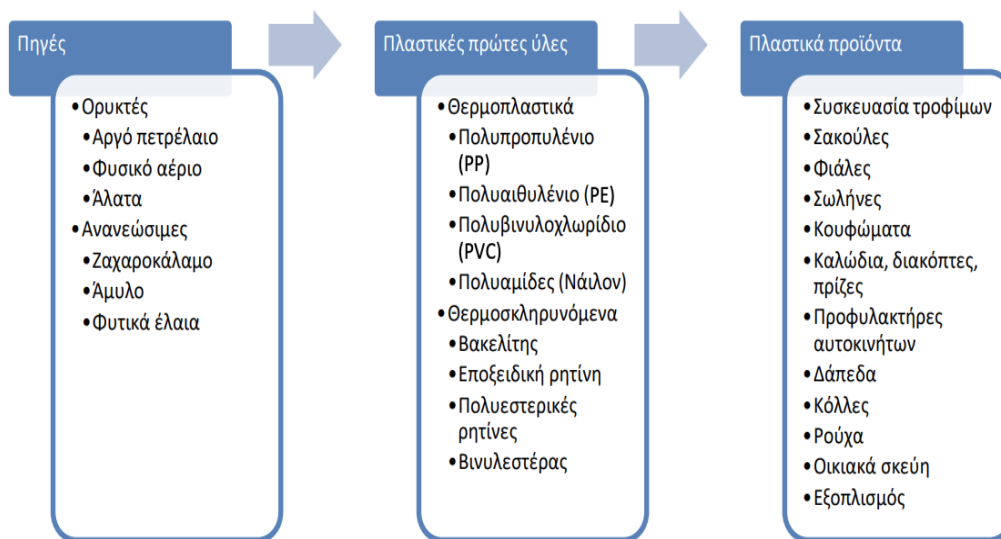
Πηγές

• Ορυκτές
• Αργό πετρέλαιο
• Φυσικό αέριο
• Άλατα
• Ανανεώσιμες
• Ζαχαροκάλαμο
• Άμυλο
• Φυτικά έλαια

Πλαστικές πρώτες ύλες

• Θερμοπλαστικά
• Πολυπροπυλένιο (PP)
• Πολυαιθυλένιο (PE)
• Πολυβινυλοχλωρίδιο (PVC)
• Πολυαμίδες (Νάιλον)
• Θερμοσκληρυνόμενα
• Βακελίτης
• Εποξειδική ρητίνη
• Πολυεστερικές ρητίνες
• Βινυλεστέρας

Πλαστικά προϊόντα

• Συσκευασία τροφίμων
• Σακούλες
• Φιάλες
• Σωλήνες
• Κουφώματα
• Καλώδια, διακόπτες, πρίζες
• Προφυλακτήρες αυτοκινήτων
• Δάπεδα
• Κόλλες
• Ρούχα
• Οικιακά σκεύη
• Εξοπλισμός